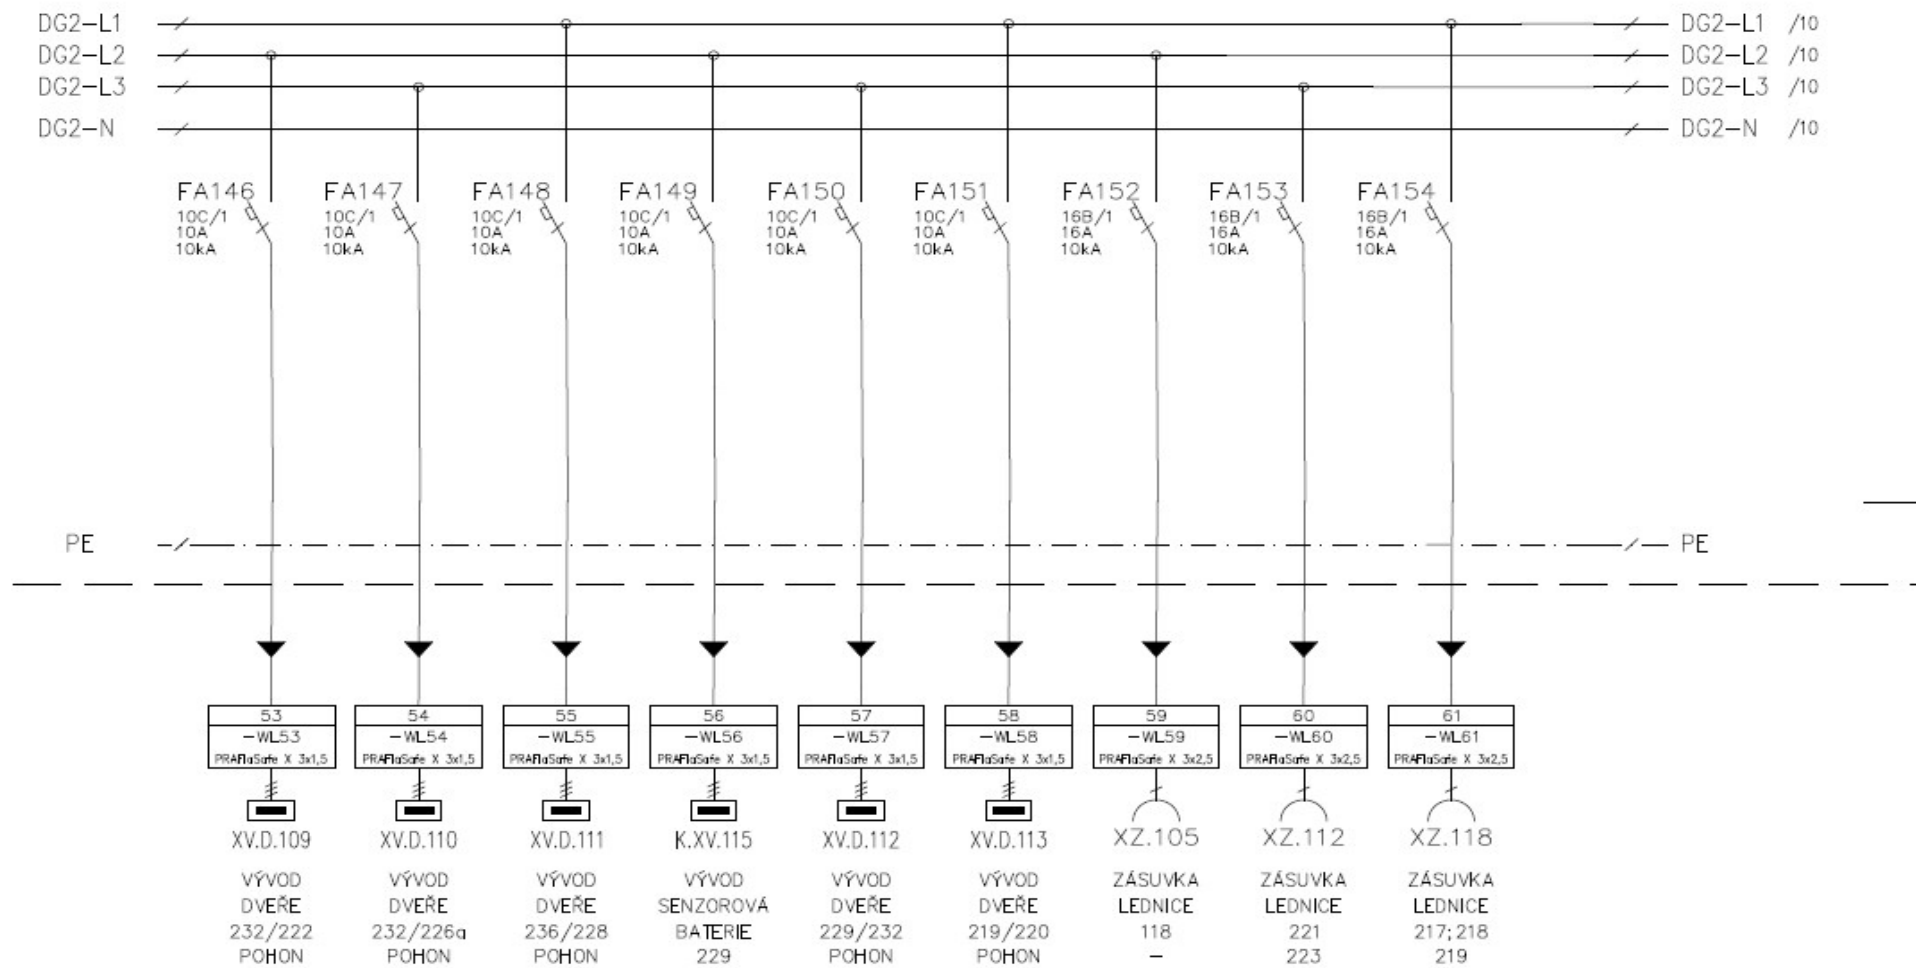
DG2–L1
DG2–L2
DG2–L3
DG2–N

DG2–L1 /10
DG2–L2 /10
DG2–L3 /10
DG2–N /10

FA146
10C/1
10A
10kA

FA147
10C/1
10A
10kA

FA148
10C/1
10A
10kA

FA149
10C/1
10A
10kA

FA150
10C/1
10A
10kA

FA151
10C/1
10A
10kA

FA152
16B/1
16A
10kA

FA153
16B/1
16A
10kA

FA154
16B/1
16A
10kA

PE
PE

| 53 | 54 | 55 | 56 | 57 | 58 | 59 | 60 | 61 |
|---|---|---|---|---|---|---|---|---|
| –WL53 | –WL54 | –WL55 | –WL56 | –WL57 | –WL58 | –WL59 | –WL60 | –WL61 |
| PRAFlaSafe X 3x1,5 | PRAFlaSafe X 3x1,5 | PRAFlaSafe X 3x1,5 | PRAFlaSafe X 3x1,5 | PRAFlaSafe X 3x1,5 | PRAFlaSafe X 3x1,5 | PRAFlaSafe X 3x2,5 | PRAFlaSafe X 3x2,5 | PRAFlaSafe X 3x2,5 |

XV.D.109
VÝVOD
DVEŘE
232/222
POHON

XV.D.110
VÝVOD
DVEŘE
232/226a
POHON

XV.D.111
VÝVOD
DVEŘE
236/228
POHON

K.XV.115
VÝVOD
SENZOROVÁ
BATERIE
229

XV.D.112
VÝVOD
DVEŘE
229/232
POHON

XV.D.113
VÝVOD
DVEŘE
219/220
POHON

XZ.105
ZÁSUVKA
LEDNICE
118
–

XZ.112
ZÁSUVKA
LEDNICE
221
223

XZ.118
ZÁSUVKA
LEDNICE
217; 218
219